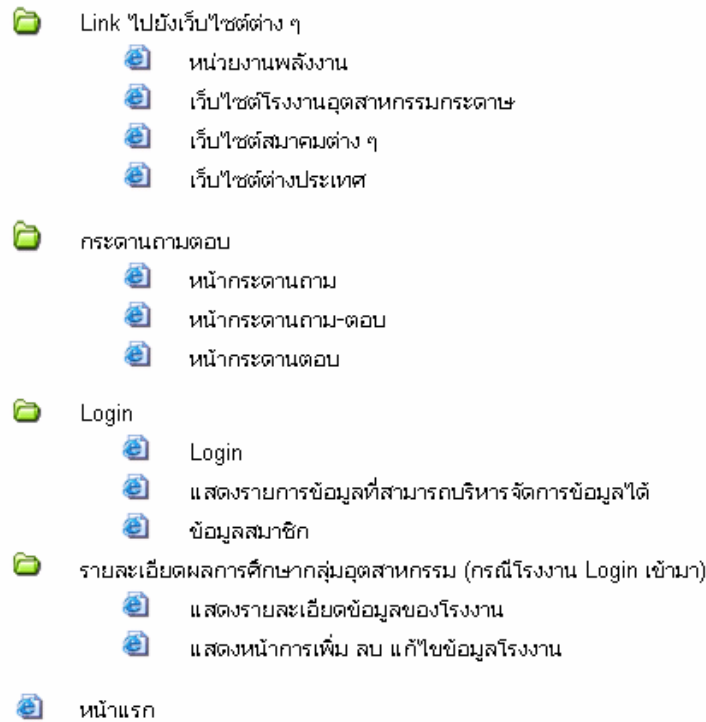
Link ไปยังเว็บไซต์ต่าง ๆ

หน่วยงานพลังงาน

เว็บไซต์โรงงานอุตสาหกรรมกระดาษ

เว็บไซต์สมาคมต่าง ๆ

เว็บไซต์ต่างประเทศ

กระดานถามตอบ

หน้ากระดานถาม

หน้ากระดานถาม-ตอบ

หน้ากระดานตอบ

Login

Login

แสดงรายการข้อมูลที่สามารถบริหารจัดการข้อมูลได้

ข้อมูลสมาชิก

รายละเอียดผลการศึกษากลุ่มอุตสาหกรรม (กรณีโรงงาน Login เข้ามา)

แสดงรายละเอียดข้อมูลของโรงงาน

แสดงหน้าการเพิ่ม ลบ แก้ไขข้อมูลโรงงาน

หน้าแรก